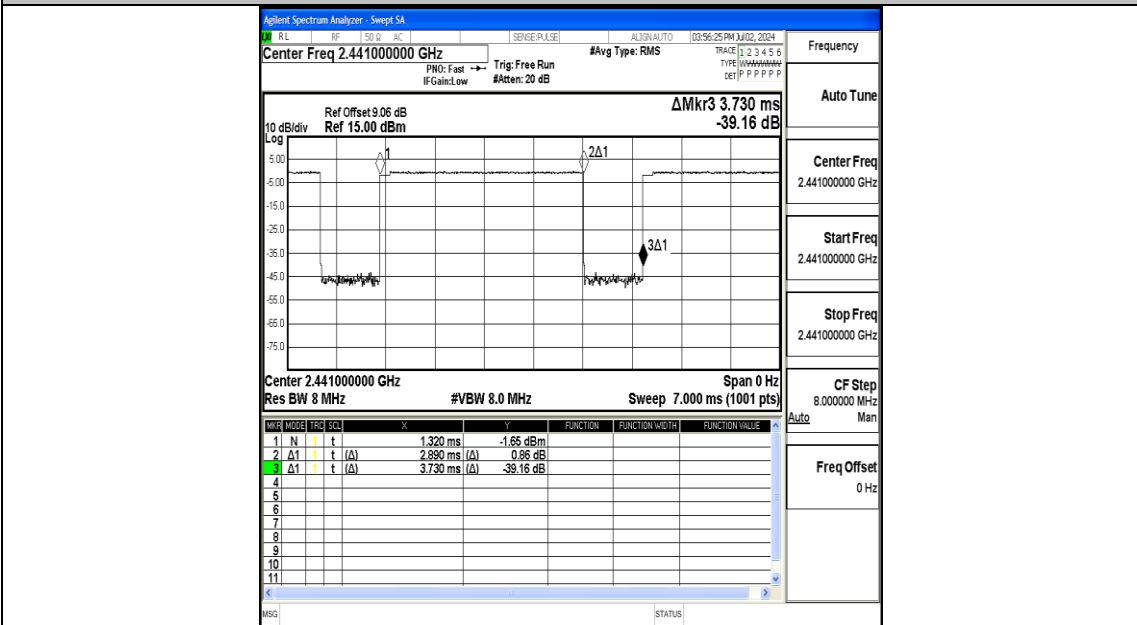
Agilent Spectrum Analyzer - Swept SA

RL RF 50 Ω AC SENSE:PULSE ALIGN AUTO 03:56:25 PM Jul02, 2024

Center Freq 2.441000000 GHz

PNO: Fast → Trig: Free Run
IFGain:Low #Atten: 20 dB

#Avg Type: RMS

TRACE 1 2 3 4 5 6
TYPE WWWWWW
DET P P P P P P

Frequency

Ref Offset 9.06 dB
10 dB/div Ref 15.00 dBm

ΔMkr3 3.730 ms
-39.16 dB

Log

5.00
-5.00
-15.0
-25.0
-35.0
-45.0
-55.0
-65.0
-75.0

1
2Δ1
3Δ1

Center 2.441000000 GHz
Res BW 8 MHz
#VBW 8.0 MHz
Span 0 Hz
Sweep 7.000 ms (1001 pts)

Auto Tune

Center Freq
2.441000000 GHz

Start Freq
2.441000000 GHz

Stop Freq
2.441000000 GHz

CF Step
8.000000 MHz
Auto Man

Freq Offset
0 Hz

| MKR | MODE | TRC | SCL | X | | Y | FUNCTION | FUNCTION WIDTH | FUNCTION VALUE |
|---|---|---|---|---|---|---|---|---|---|
| 1 | N | 1 | t | 1.320 ms | | -1.65 dBm | | | |
| 2 | Δ1 | 1 | t (Δ) | 2.890 ms | (Δ) | 0.86 dB | | | |
| 3 | Δ1 | 1 | t (Δ) | 3.730 ms | (Δ) | -39.16 dB | | | |
| 4 | | | | | | | | | |
| 5 | | | | | | | | | |
| 6 | | | | | | | | | |
| 7 | | | | | | | | | |
| 8 | | | | | | | | | |
| 9 | | | | | | | | | |
| 10 | | | | | | | | | |
| 11 | | | | | | | | | |

MSG STATUS